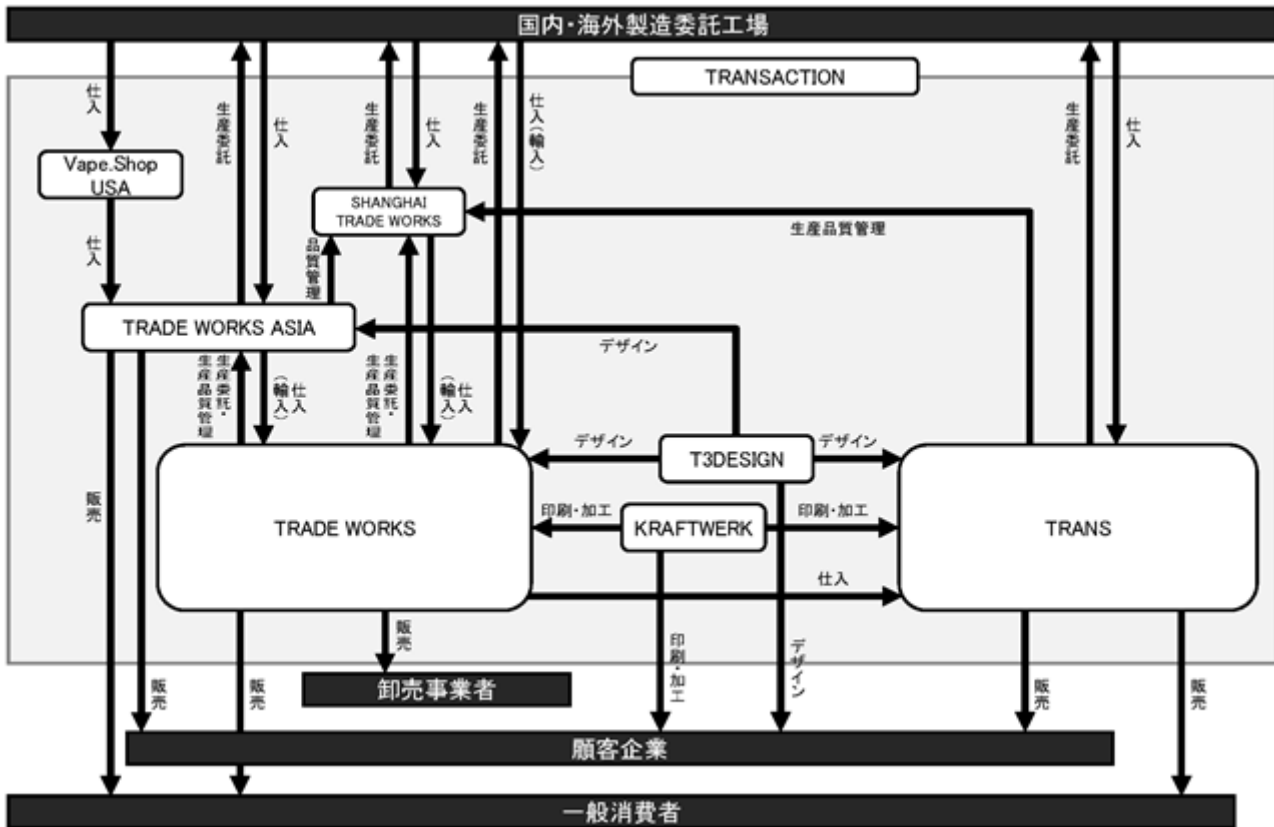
国内・海外製造委託工場

TRANSACTION

仕入

生産委託

仕入

生産委託

仕入

生産委託

仕入(輸入)

生産委託

仕入

Vape.Shop USA

SHANGHAI TRADE WORKS

生産品質管理

仕入

品質管理

TRADE WORKS ASIA

デザイン

生産委託・生産品質管理

仕入(輸入)

生産委託・生産品質管理

仕入(輸入)

販売

デザイン

T3DESIGN

デザイン

TRADE WORKS

印刷・加工

KRAFTWERK

印刷・加工

TRANS

仕入

販売

印刷・加工

デザイン

販売

販売

卸売事業者

販売

販売

顧客企業

一般消費者